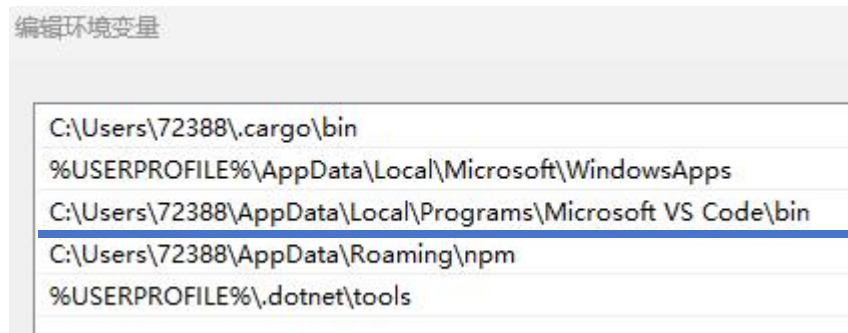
编辑环境变量

C:\Users\72388\.cargo\bin
%USERPROFILE%\AppData\Local\Microsoft\WindowsApps
C:\Users\72388\AppData\Local\Programs\Microsoft VS Code\bin
C:\Users\72388\AppData\Roaming\npm
%USERPROFILE%\.dotnet\tools